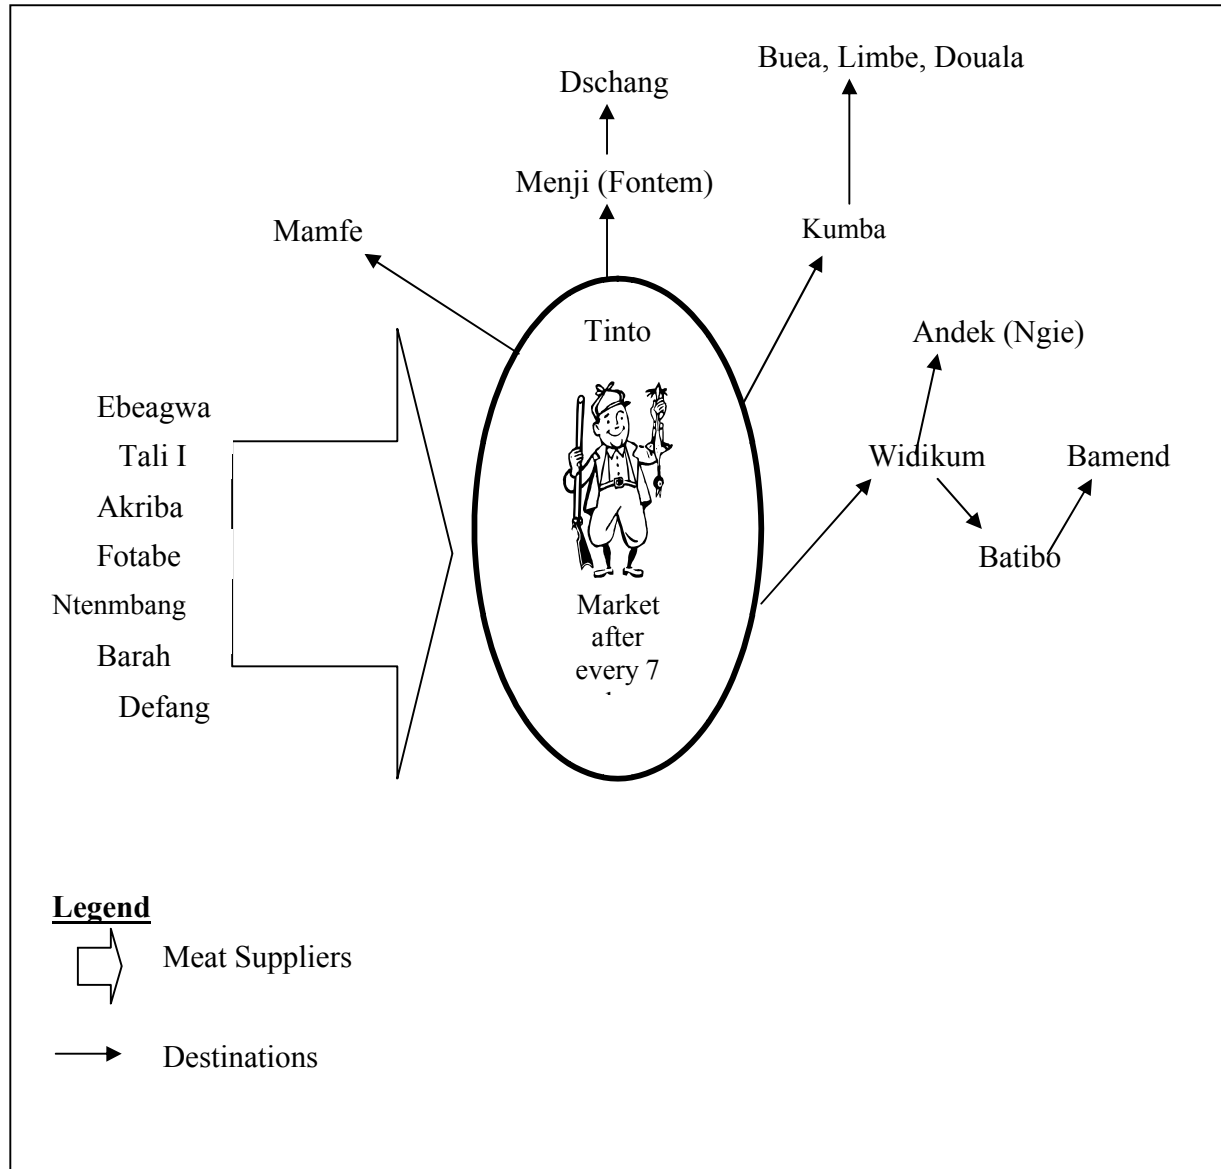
Dschang

Buea, Limbe, Douala

Menji (Fontem)

Mamfe

Kumba

Tinto

Andek (Ngie)

Ebeagwa

Tali I

Akriba

Fotabe

Ntenmbang

Barah

Defang

Widikum

Bamend

Batibo

Market after every 7 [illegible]

Legend

Meat Suppliers

Destinations